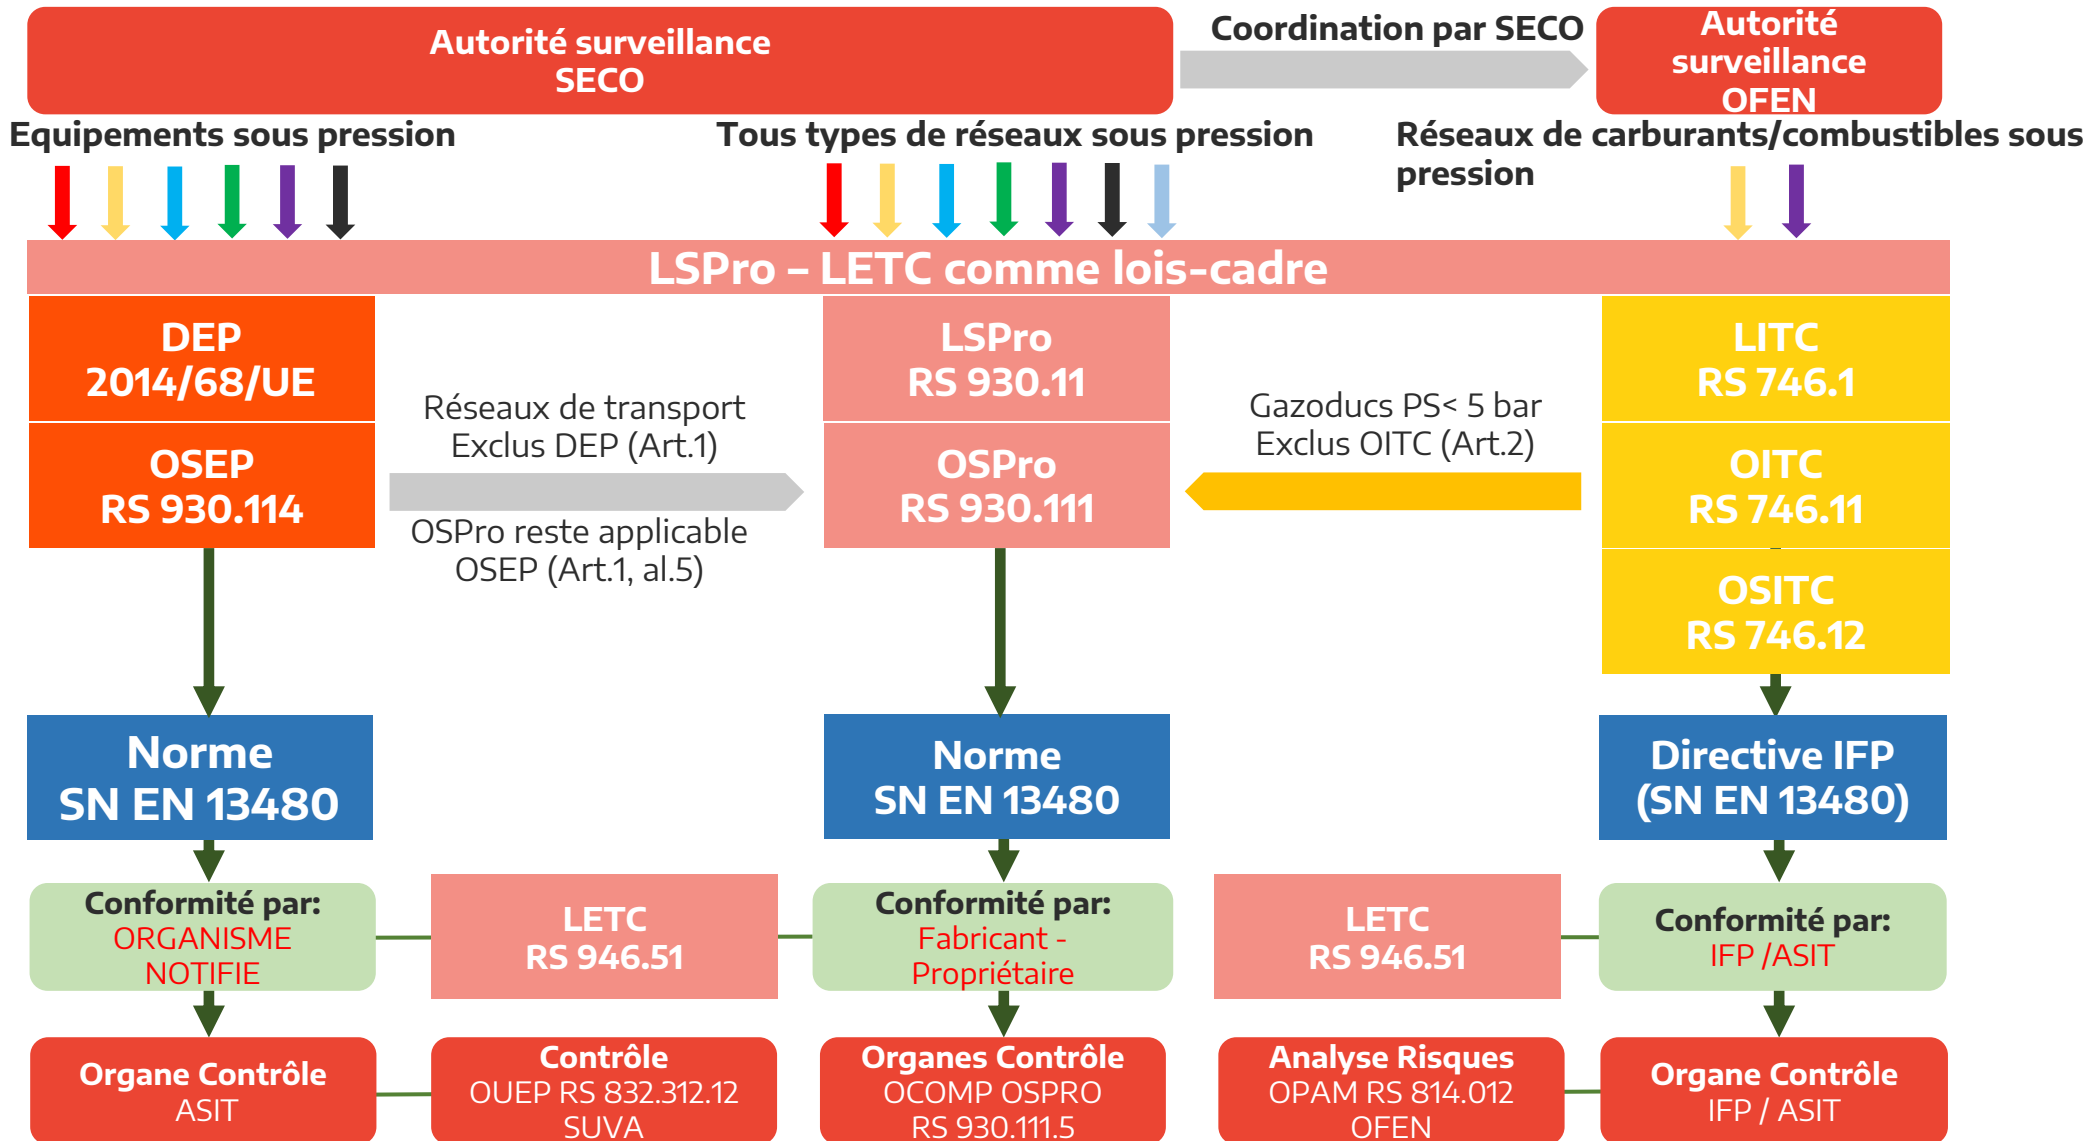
Autorité surveillance SECO

Coordination par SECO

Autorité surveillance OFEN

Equipements sous pression

Tous types de réseaux sous pression

Réseaux de carburants/combustibles sous pression

LSPro – LETC comme lois-cadre

DEP 2014/68/UE

OSEP RS 930.114

Réseaux de transport Exclus DEP (Art.1)

OSPro reste applicable OSEP (Art.1, al.5)

LSPro RS 930.11

OSPro RS 930.111

Gazoducs PS< 5 bar Exclus OITC (Art.2)

LITC RS 746.1

OITC RS 746.11

OSITC RS 746.12

Norme SN EN 13480

Norme SN EN 13480

Directive IFP (SN EN 13480)

Conformité par: ORGANISME NOTIFIE

LETC RS 946.51

Conformité par: Fabricant - Propriétaire

LETC RS 946.51

Conformité par: IFP /ASIT

Organe Contrôle ASIT

Contrôle OUEP RS 832.312.12 SUVA

Organes Contrôle OCOMP OSPRO RS 930.111.5

Analyse Risques OPAM RS 814.012 OFEN

Organe Contrôle IFP / ASIT